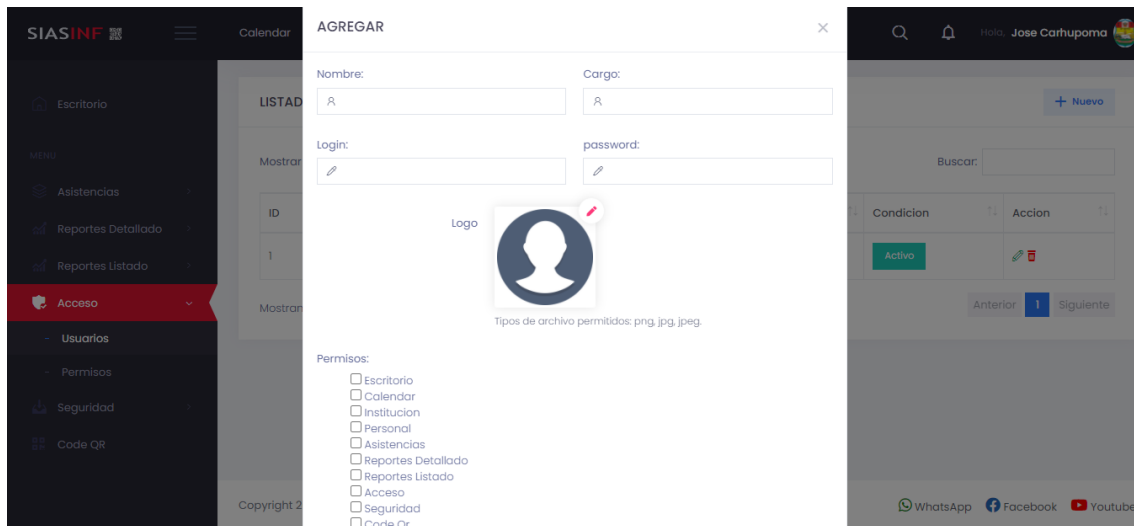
SIASINF

Calendar

Hola, Jose Carhupoma

Escritorio

MENU

Asistencias

Reportes Detallado

Reportes Listado

Acceso

Usuarios

Permisos

Seguridad

Code QR

LISTAD

+ Nuevo

Mostrar

Buscar:

| ID | Condicion | Accion |
|---|---|---|
| 1 | Activo | |

Mostran

Anterior 1 Siguiente

Copyright 2

WhatsApp Facebook Youtube

AGREGAR

×

Nombre:

Cargo:

Login:

password:

Logo

Tipos de archivo permitidos: png, jpg, jpeg.

Permisos:

Escritorio
Calendar
Institucion
Personal
Asistencias
Reportes Detallado
Reportes Listado
Acceso
Seguridad
Code Qr